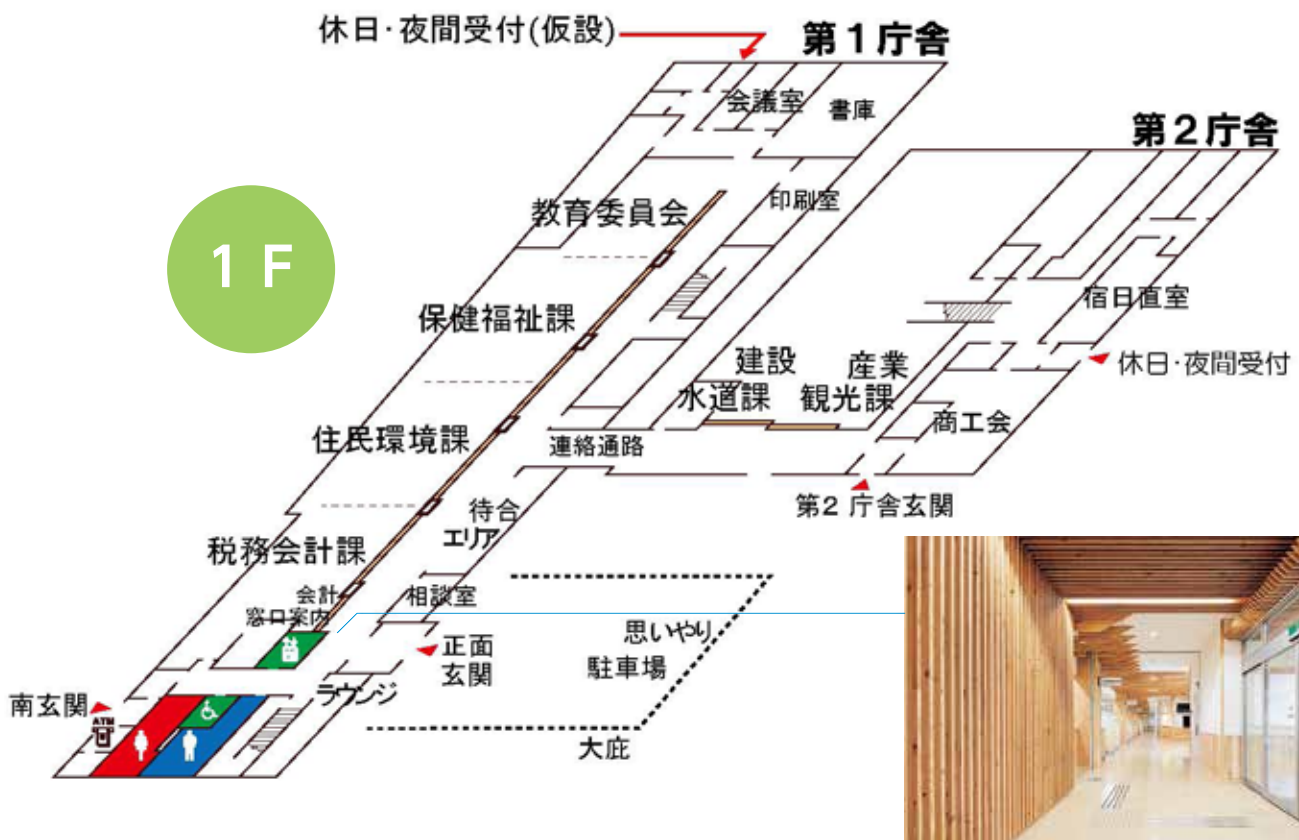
休日・夜間受付(仮設)

第１庁舎

会議室
書庫

第２庁舎

1 F

教育委員会
印刷室
保健福祉課
宿日直室
建設
水道課
産業
観光課
休日・夜間受付
住民環境課
商工会
連絡通路
第２ 庁舎玄関
待合
エリア
税務会計課
会計
窓口案内
相談室
思いやり
駐車場
正面
玄関
南玄関
ATM
ラウンジ
大庄